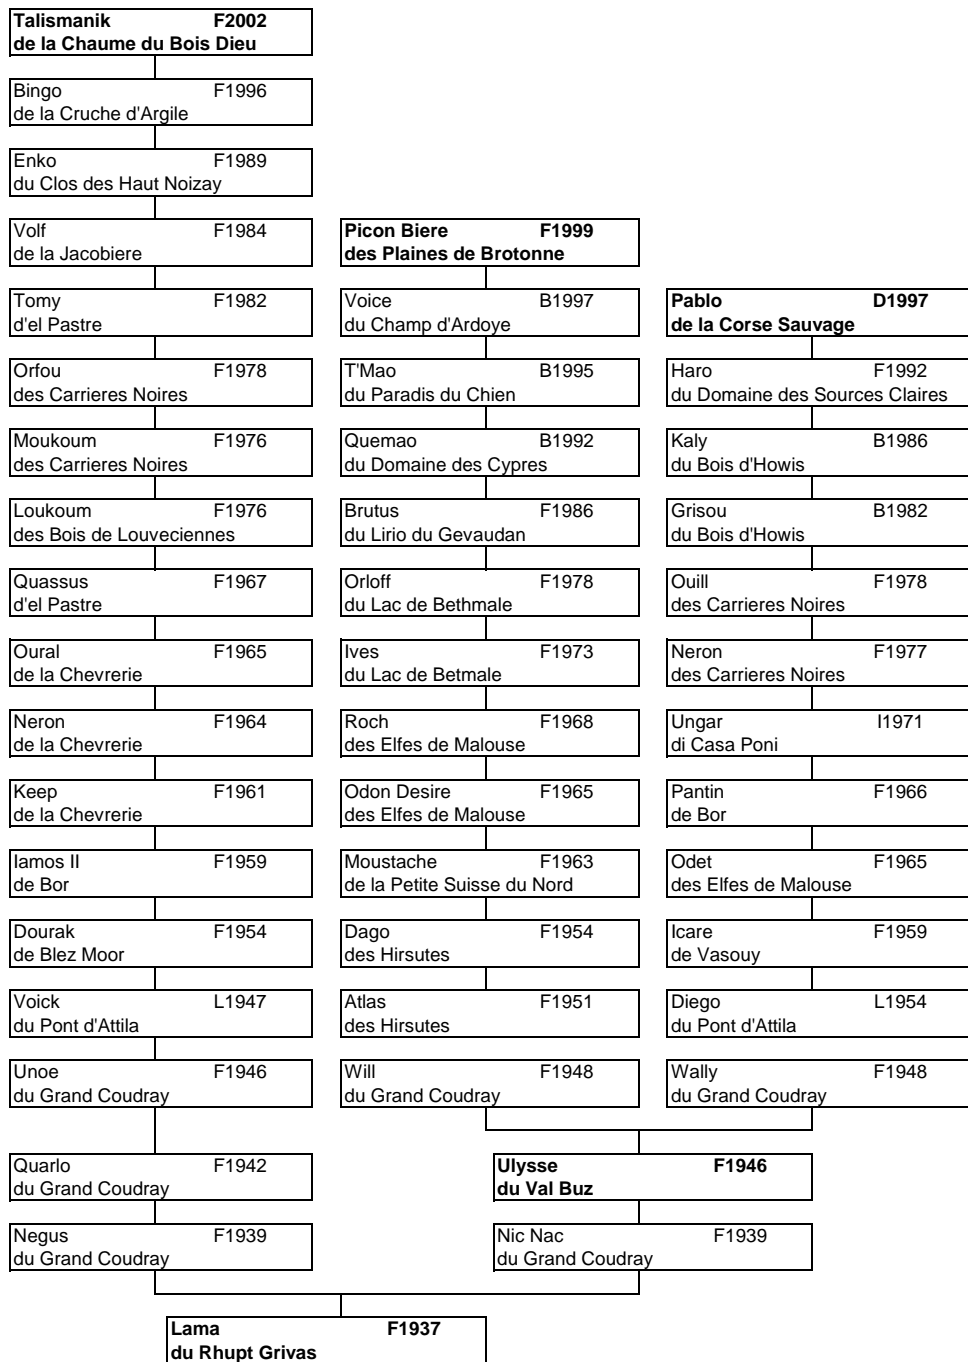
Talismanik F2002
de la Chaume du Bois Dieu

Bingo F1996
de la Cruche d'Argile

Enko F1989
du Clos des Haut Noizay

Volf F1984
de la Jacobiere

Tomy F1982
d'el Pastre

Orfou F1978
des Carrieres Noires

Moukoum F1976
des Carrieres Noires

Loukoum F1976
des Bois de Louveciennes

Quassus F1967
d'el Pastre

Oural F1965
de la Chevrerie

Neron F1964
de la Chevrerie

Keep F1961
de la Chevrerie

Iamos II F1959
de Bor

Dourak F1954
de Blez Moor

Voick L1947
du Pont d'Attila

Unoe F1946
du Grand Coudray

Picon Biere F1999
des Plaines de Brotonne

Voice B1997
du Champ d'Ardoye

T'Mao B1995
du Paradis du Chien

Quemao B1992
du Domaine des Cypres

Brutus F1986
du Lirio du Gevaudan

Orloff F1978
du Lac de Bethmale

Ives F1973
du Lac de Betmale

Roch F1968
des Elfes de Malouse

Odon Desire F1965
des Elfes de Malouse

Moustache F1963
de la Petite Suisse du Nord

Dago F1954
des Hirsutes

Atlas F1951
des Hirsutes

Will F1948
du Grand Coudray

Pablo D1997
de la Corse Sauvage

Haro F1992
du Domaine des Sources Claires

Kaly B1986
du Bois d'Howis

Grisou B1982
du Bois d'Howis

Ouill F1978
des Carrieres Noires

Neron F1977
des Carrieres Noires

Ungar I1971
di Casa Poni

Pantin F1966
de Bor

Odet F1965
des Elfes de Malouse

Icare F1959
de Vasouy

Diego L1954
du Pont d'Attila

Wally F1948
du Grand Coudray

Quarlo F1942
du Grand Coudray

Negus F1939
du Grand Coudray

Ulysse F1946
du Val Buz

Nic Nac F1939
du Grand Coudray

Lama F1937
du Rhupt Grivas